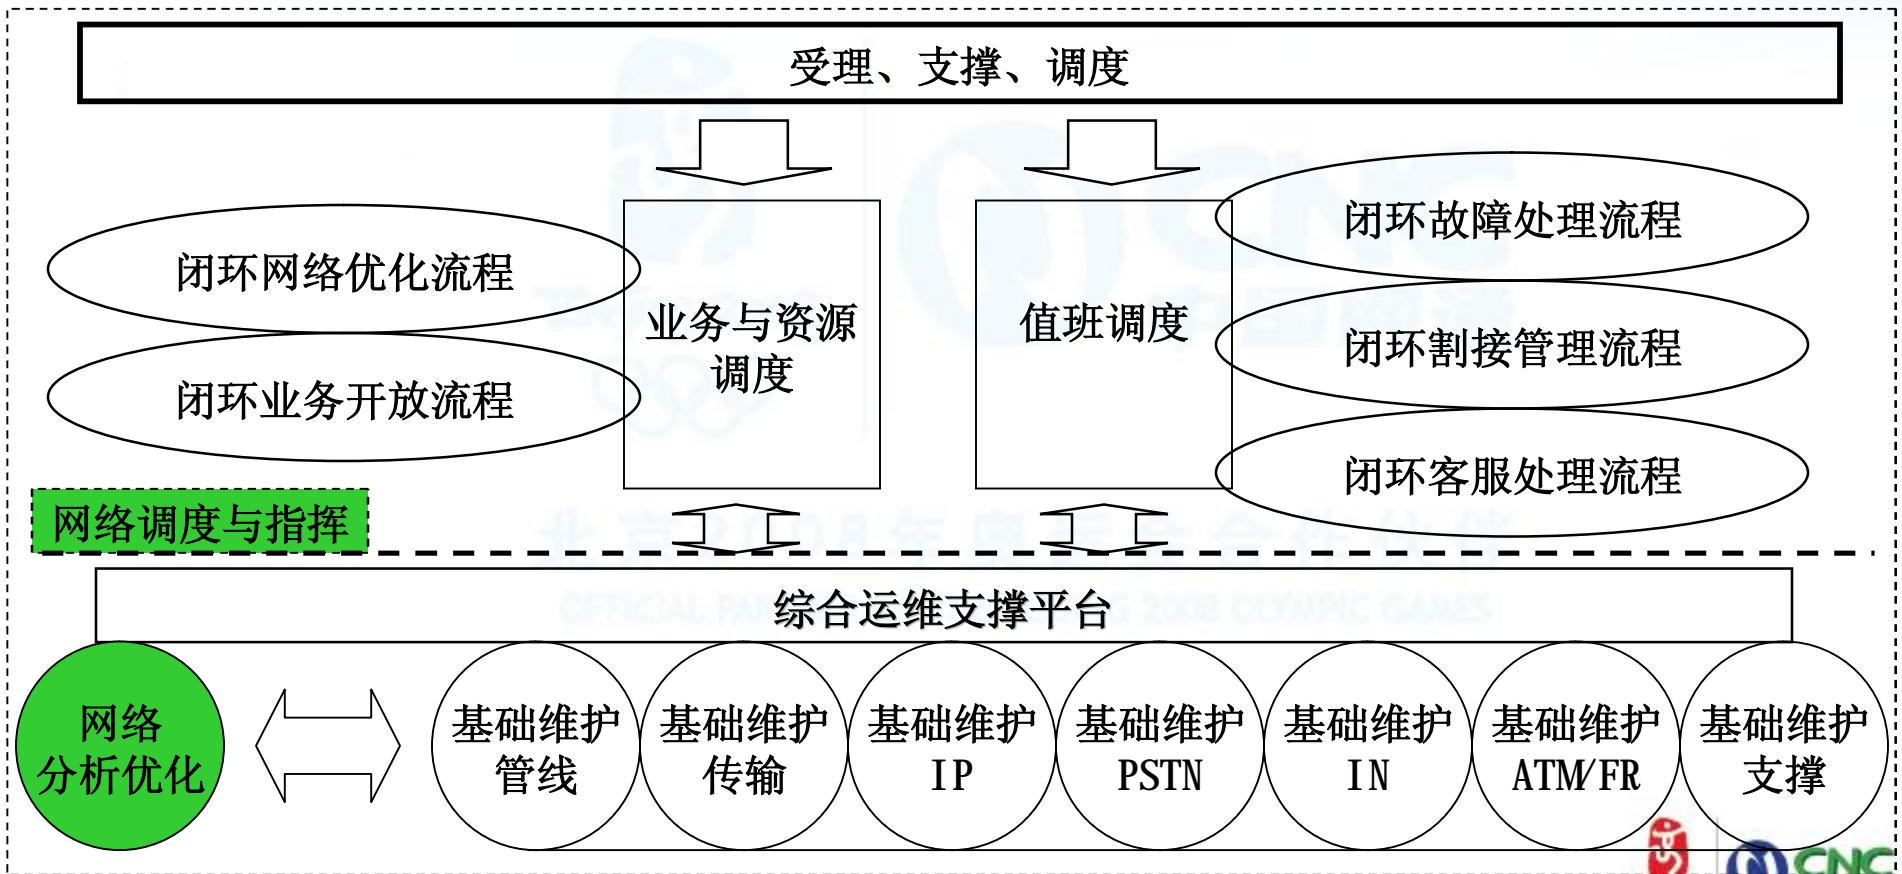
受理、支撑、调度

闭环网络优化流程

闭环业务开放流程

业务与资源调度

值班调度

闭环故障处理流程

闭环割接管理流程

闭环客服处理流程

网络调度与指挥

综合运维支撑平台

网络分析优化

基础维护管线

基础维护传输

基础维护IP

基础维护PSTN

基础维护IN

基础维护ATM/FR

基础维护支撑

CNC